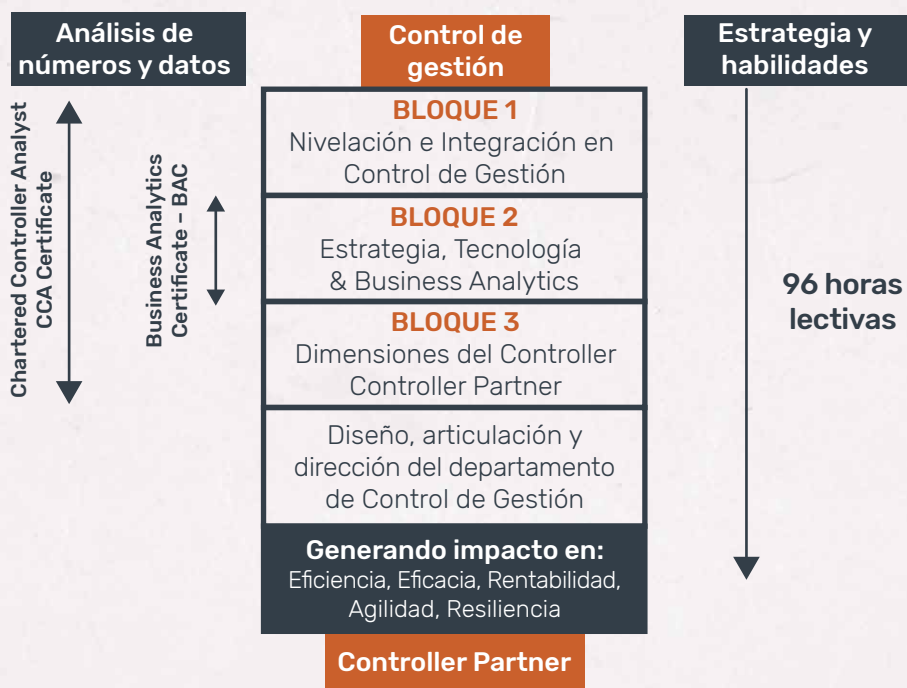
Análisis de números y datos

Control de gestión

Estrategia y habilidades

Chartered Controller Analyst
CCA Certificate

Business Analytics
Certificate – BAC

BLOQUE 1
Nivelación e Integración en Control de Gestión

BLOQUE 2
Estrategia, Tecnología & Business Analytics

BLOQUE 3
Dimensiones del Controller Controller Partner

Diseño, articulación y dirección del departamento de Control de Gestión

Generando impacto en:
Eficiencia, Eficacia, Rentabilidad, Agilidad, Resiliencia

96 horas lectivas

Controller Partner